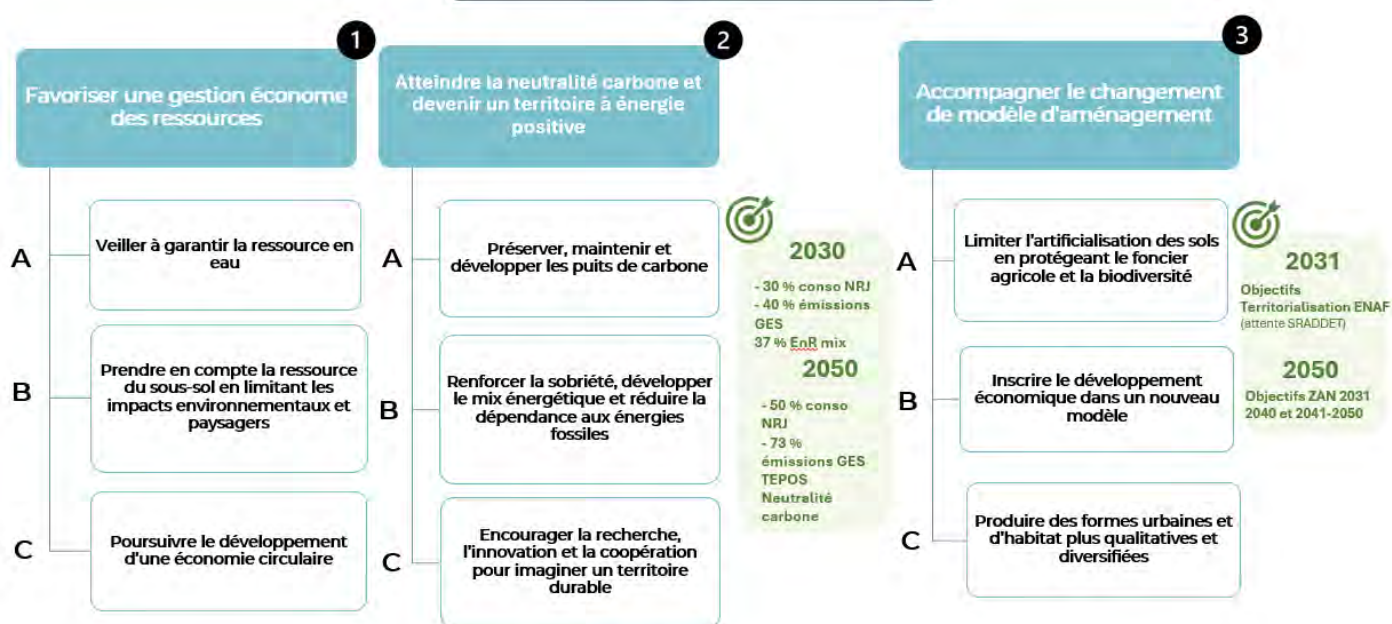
1

Favoriser une gestion économe des ressources

A

Veiller à garantir la ressource en eau

B

Prendre en compte la ressource du sous-sol en limitant les impacts environnementaux et paysagers

C

Poursuivre le développement d'une économie circulaire

2

Atteindre la neutralité carbone et devenir un territoire à énergie positive

A

Préserver, maintenir et développer les puits de carbone

B

Renforcer la sobriété, développer le mix énergétique et réduire la dépendance aux énergies fossiles

C

Encourager la recherche, l'innovation et la coopération pour imaginer un territoire durable

2030

- 30 % conso NRJ
- 40 % émissions GES
37 % EnR mix

2050

- 50 % conso NRJ
- 73 % émissions GES
TEPOS
Neutralité carbone

3

Accompagner le changement de modèle d'aménagement

A

Limiter l'artificialisation des sols en protégeant le foncier agricole et la biodiversité

B

Inscrire le développement économique dans un nouveau modèle

C

Produire des formes urbaines et d'habitat plus qualitatives et diversifiées

2031

Objectifs Territorialisation ENAF (attente SRADDET)

2050

Objectifs ZAN 2031 2040 et 2041-2050